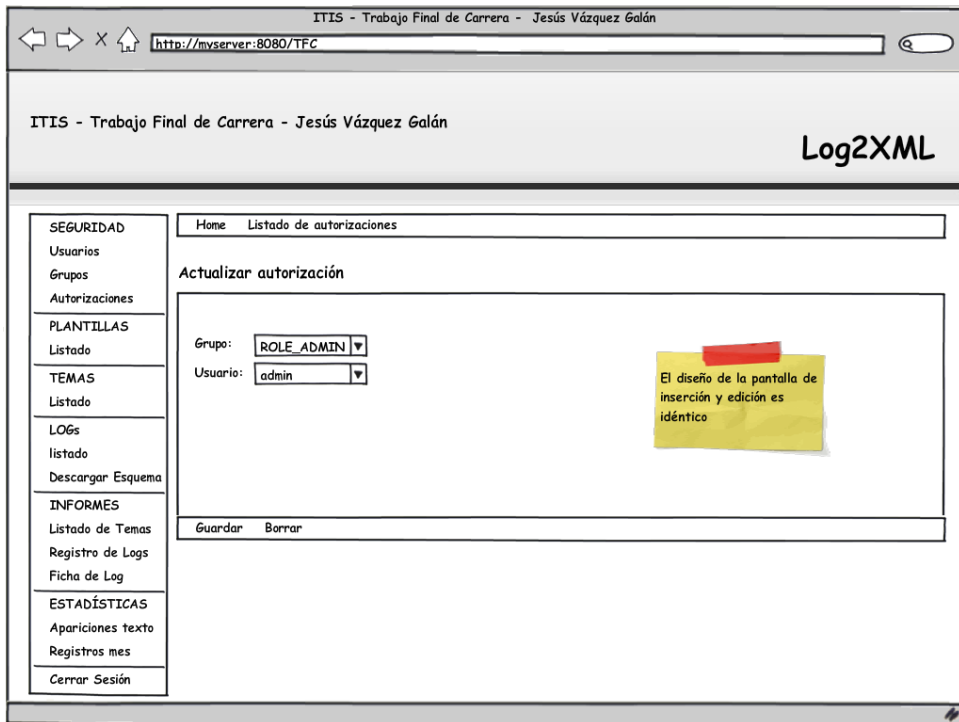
ITIS - Trabajo Final de Carrera - Jesús Vázquez Galán

http://myserver:8080/TFC

ITIS - Trabajo Final de Carrera - Jesús Vázquez Galán

Log2XML

SEGURIDAD
Usuarios
Grupos
Autorizaciones
PLANTILLAS
Listado
TEMAS
Listado
LOGs
listado
Descargar Esquema
INFORMES
Listado de Temas
Registro de Logs
Ficha de Log
ESTADÍSTICAS
Apariciones texto
Registros mes
Cerrar Sesión

Home Listado de autorizaciones

Actualizar autorización

Grupo: ROLE_ADMIN
Usuario: admin

El diseño de la pantalla de inserción y edición es idéntico

Guardar Borrar